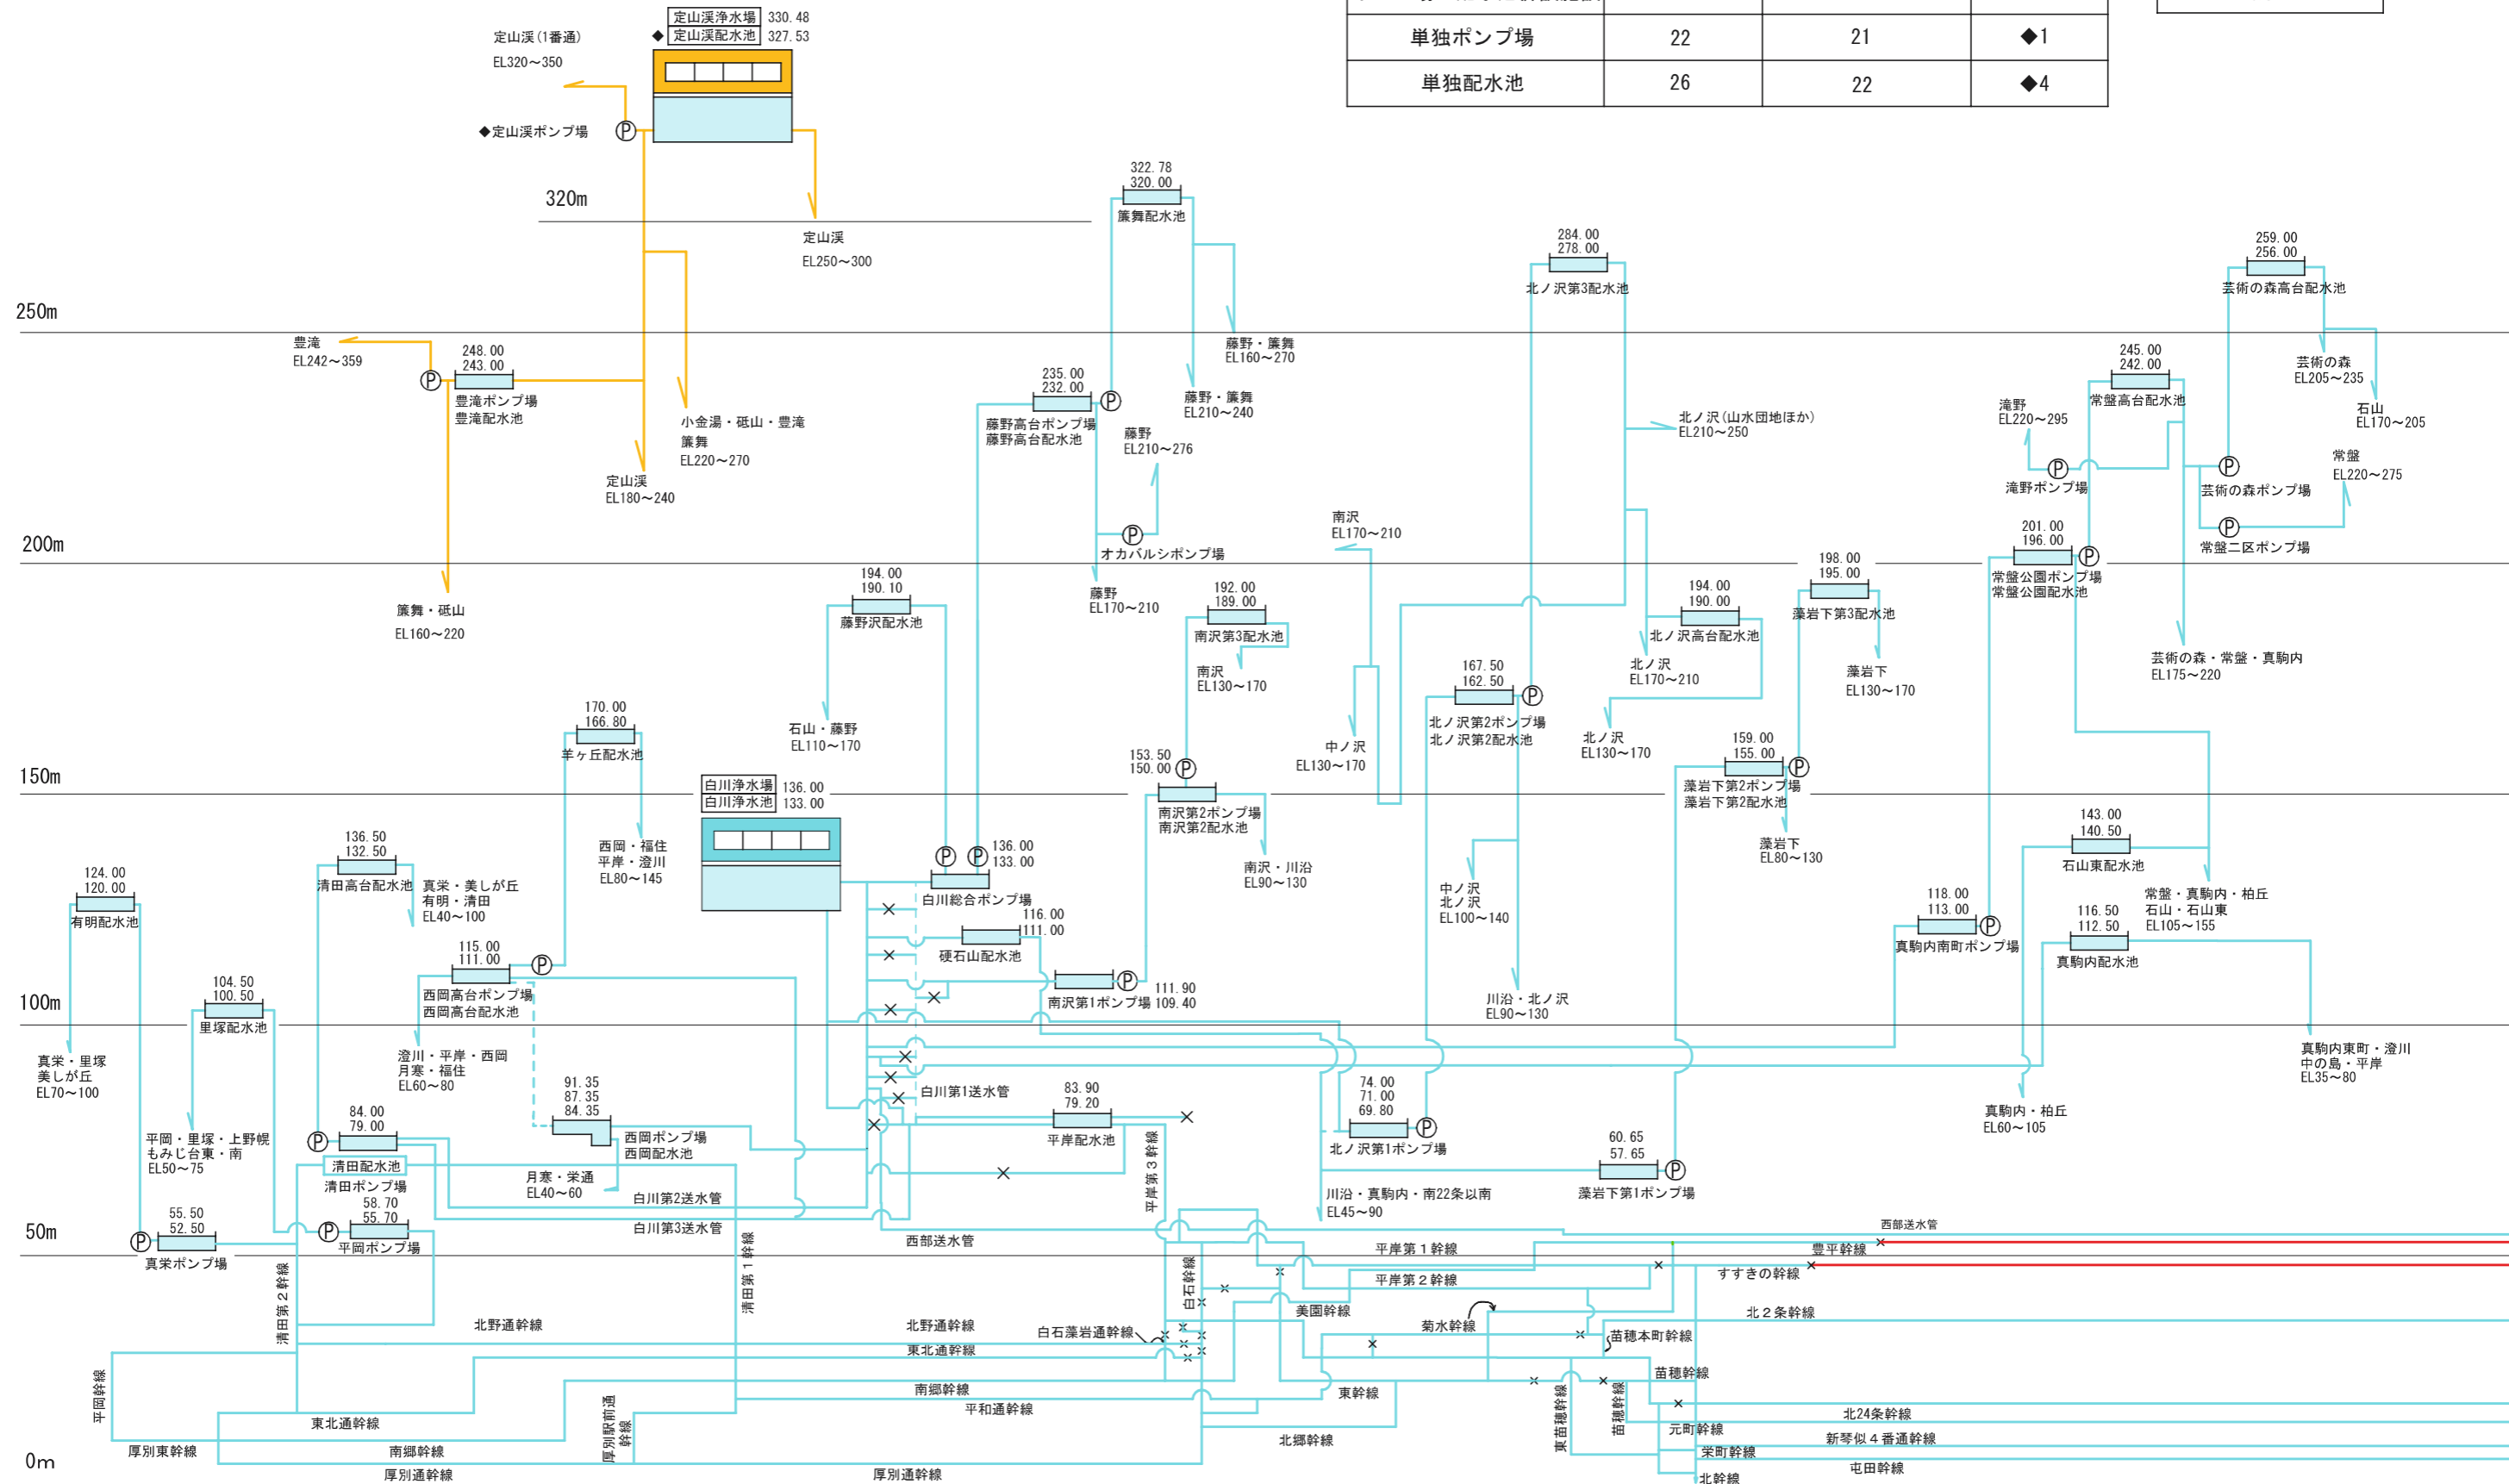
| 単独ポンプ場 | 22 | 21 | ◆1 |
|---|---|---|---|
| 単独配水池 | 26 | 22 | ◆4 |

定山渓浄水場 330.48
◆定山渓配水池 327.53
定山渓(1番通)
EL320～350
◆定山渓ポンプ場
320m
定山渓
EL250～300
250m
豊滝
EL242～359
248.00
243.00
豊滝ポンプ場
豊滝配水池
小金湯・砥山・豊滝
簾舞
EL220～270
定山渓
EL180～240
200m
簾舞・砥山
EL160～220
322.78
320.00
簾舞配水池
藤野・簾舞
EL160～270
藤野・簾舞
EL210～240
235.00
232.00
藤野高台ポンプ場
藤野高台配水池
藤野
EL210～276
オカバルシポンプ場
藤野
EL170～210
194.00
190.10
藤野沢配水池
石山・藤野
EL110～170
170.00
166.80
羊ヶ丘配水池
西岡・福住
平岸・澄川
EL80～145
150m
白川浄水場 136.00
白川浄水池 133.00
136.00
133.00
白川総合ポンプ場
116.00
111.00
硬石山配水池
南沢第1ポンプ場 111.90 109.40
284.00
278.00
北ノ沢第3配水池
北ノ沢(山水団地ほか)
EL210～250
南沢
EL170～210
192.00
189.00
南沢第3配水池
南沢
EL130～170
中ノ沢
EL130～170
153.50
150.00
南沢第2ポンプ場
南沢第2配水池
南沢・川沿
EL90～130
167.50
162.50
北ノ沢第2ポンプ場
北ノ沢第2配水池
中ノ沢
北ノ沢
EL100～140
川沿・北ノ沢
EL90～130
194.00
190.00
北ノ沢高台配水池
北ノ沢
EL170～210
北ノ沢
EL130～170
198.00
195.00
藻岩下第3配水池
藻岩下
EL130～170
159.00
155.00
藻岩下第2ポンプ場
藻岩下第2配水池
藻岩下
EL80～130
259.00
256.00
芸術の森高台配水池
芸術の森
EL205～235
石山
EL170～205
245.00
242.00
常盤高台配水池
滝野
EL220～295
滝野ポンプ場
芸術の森ポンプ場
常盤
EL220～275
常盤二区ポンプ場
201.00
196.00
常盤公園ポンプ場
常盤公園配水池
芸術の森・常盤・真駒内
EL175～220
143.00
140.50
石山東配水池
常盤・真駒内・柏丘
石山・石山東
EL105～155
118.00
113.00
真駒内南町ポンプ場
116.50
112.50
真駒内配水池
真駒内東町・澄川
中の島・平岸
EL35～80
真駒内・柏丘
EL60～105
124.00
120.00
有明配水池
136.50
132.50
清田高台配水池
真栄・美しが丘
有明・清田
EL40～100
115.00
111.00
西岡高台ポンプ場
西岡高台配水池
100m
104.50
100.50
里塚配水池
真栄・里塚
美しが丘
EL70～100
澄川・平岸・西岡
月寒・福住
EL60～80
91.35
87.35
84.35
西岡ポンプ場
西岡配水池
月寒・栄通
EL40～60
84.00
79.00
清田配水池
清田ポンプ場
平岡・里塚・上野幌
もみじ台東・南
EL50～75
白川第1送水管
83.90
79.20
平岸配水池
白川第2送水管
白川第3送水管
74.00
71.00
69.80
北ノ沢第1ポンプ場
60.65
57.65
藻岩下第1ポンプ場
川沿・真駒内・南22条以南
EL45～90
平岸第3幹線
50m
55.50
52.50
真栄ポンプ場
58.70
55.70
平岡ポンプ場
西部送水管
西部送水管
平岸第1幹線
豊平幹線
すすきの幹線
平岸第2幹線
清田第2幹線
清田第1幹線
白石幹線
美園幹線
北2条幹線
北野通幹線
北野通幹線
白石藻岩通幹線
菊水幹線
苗穂本町幹線
東北通幹線
苗穂幹線
南郷通幹線
東幹線
平和通幹線
平岡幹線
東北通幹線
東苗穂幹線
苗穂幹線
北24条幹線
厚別東幹線
南郷幹線
厚別駅前通幹線
北郷幹線
元町幹線
新琴似4番通幹線
栄町幹線
0m
厚別通幹線
厚別通幹線
屯田幹線
北幹線